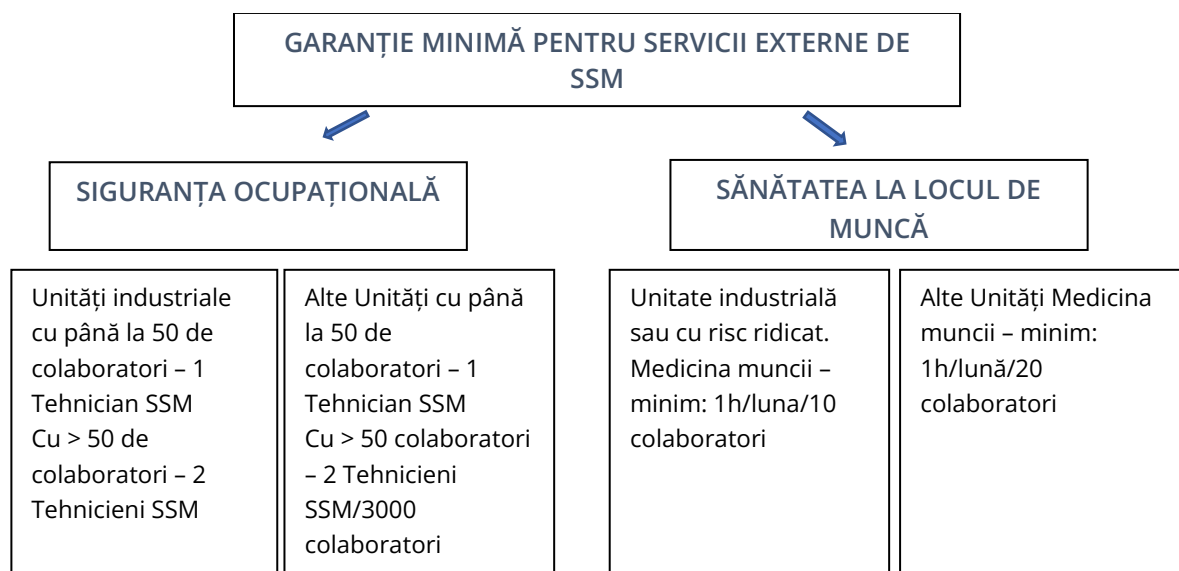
GARANȚIE MINIMĂ PENTRU SERVICII EXTERNE DE SSM

SIGURANȚA OCUPAȚIONALĂ

SĂNĂTATEA LA LOCUL DE MUNCĂ

Unități industriale cu până la 50 de colaboratori – 1 Tehnician SSM
Cu > 50 de colaboratori – 2 Tehnicieni SSM

Alte Unități cu până la 50 de colaboratori – 1 Tehnician SSM
Cu > 50 colaboratori – 2 Tehnicieni SSM/3000 colaboratori

Unitate industrială sau cu risc ridicat. Medicina muncii – minim: 1h/luna/10 colaboratori

Alte Unități Medicina muncii – minim: 1h/lună/20 colaboratori